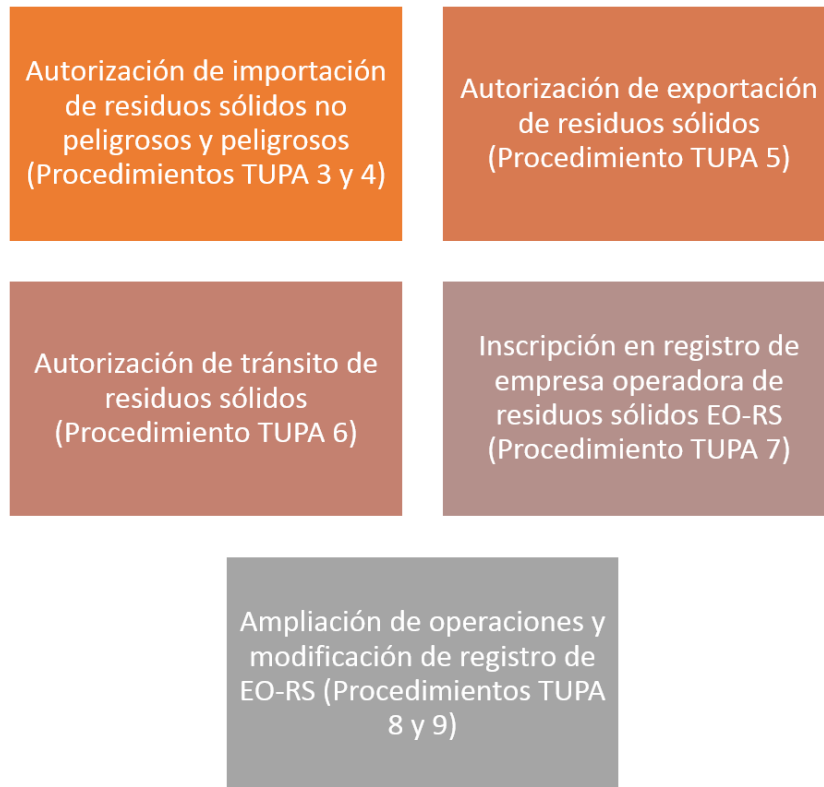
Autorización de importación de residuos sólidos no peligrosos y peligrosos (Procedimientos TUPA 3 y 4)

Autorización de exportación de residuos sólidos (Procedimiento TUPA 5)

Autorización de tránsito de residuos sólidos (Procedimiento TUPA 6)

Inscripción en registro de empresa operadora de residuos sólidos EO-RS (Procedimiento TUPA 7)

Ampliación de operaciones y modificación de registro de EO-RS (Procedimientos TUPA 8 y 9)